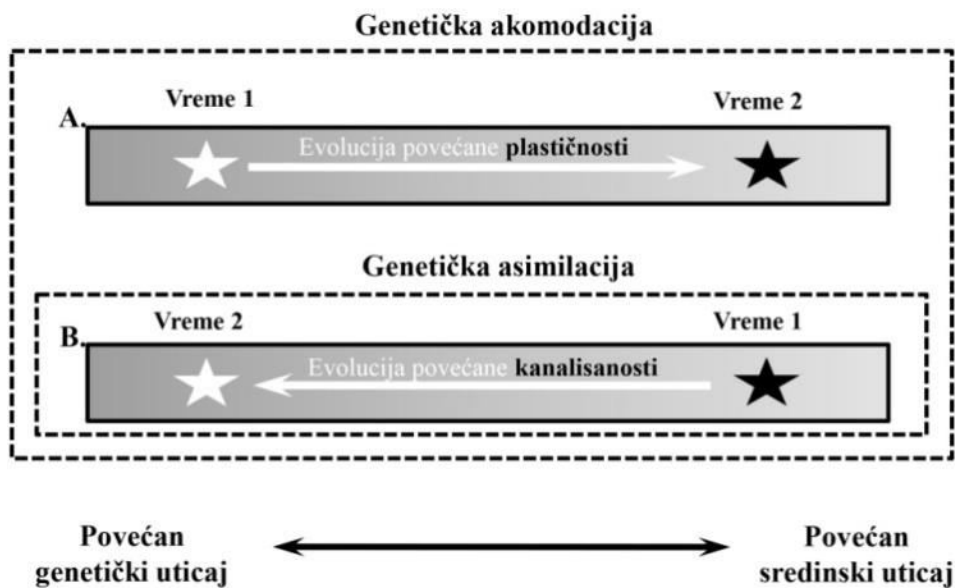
Genetička akomodacija

A.

Vreme 1

Vreme 2

Evolucija povećane plastičnosti

Genetička asimilacija

B.

Vreme 2

Vreme 1

Evolucija povećane kanalisanosti

Povećan genetički uticaj

Povećan sredinski uticaj